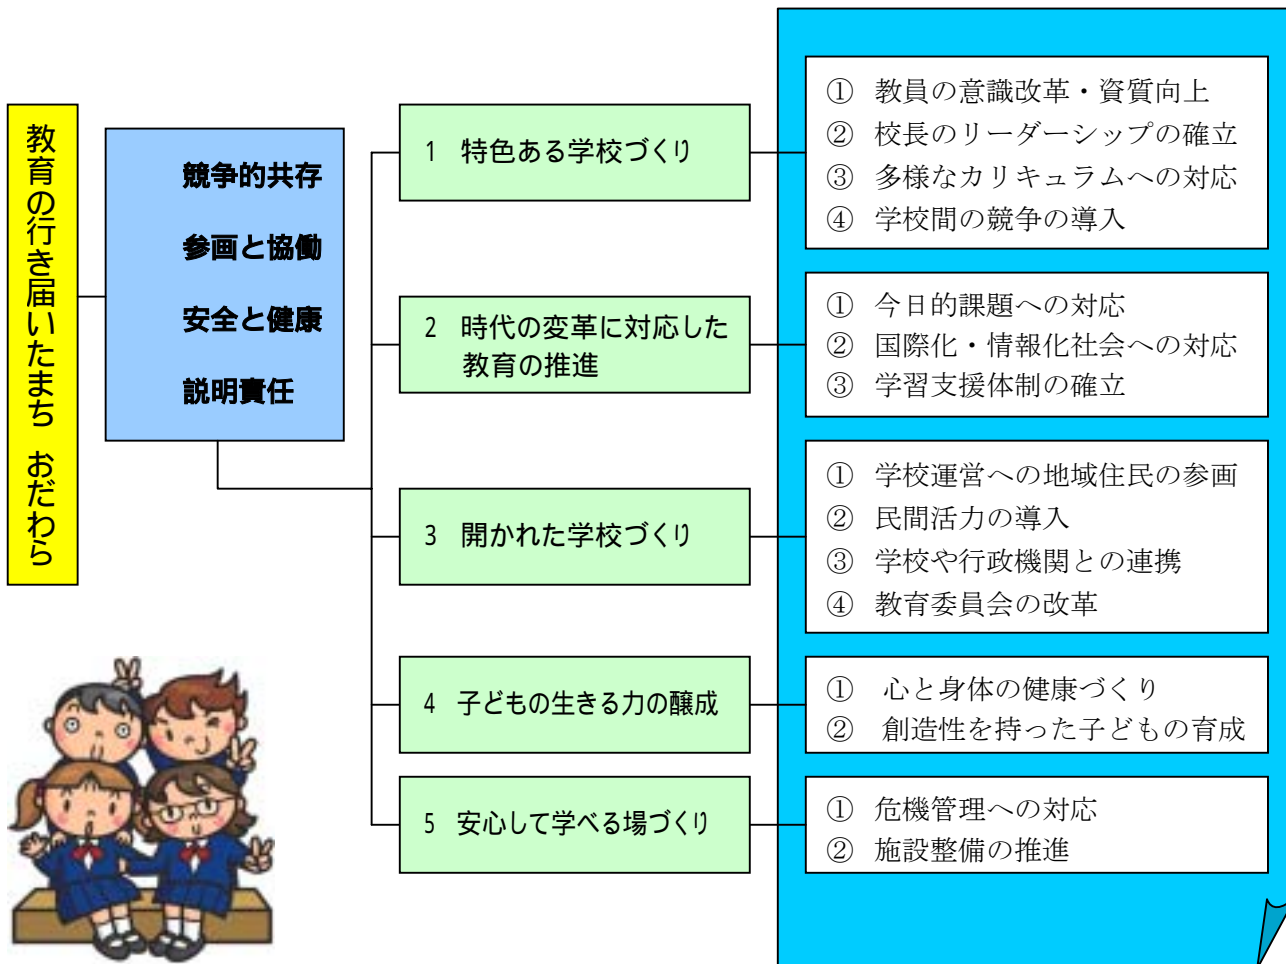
教育の行き届いたまち　おだわら

競争的共存
参画と協働
安全と健康
説明責任

1　特色ある学校づくり

①　教員の意識改革・資質向上
②　校長のリーダーシップの確立
③　多様なカリキュラムへの対応
④　学校間の競争の導入

2　時代の変革に対応した教育の推進

①　今日的課題への対応
②　国際化・情報化社会への対応
③　学習支援体制の確立

3　開かれた学校づくり

①　学校運営への地域住民の参画
②　民間活力の導入
③　学校や行政機関との連携
④　教育委員会の改革

4　子どもの生きる力の醸成

①　心と身体の健康づくり
②　創造性を持った子どもの育成

5　安心して学べる場づくり

①　危機管理への対応
②　施設整備の推進